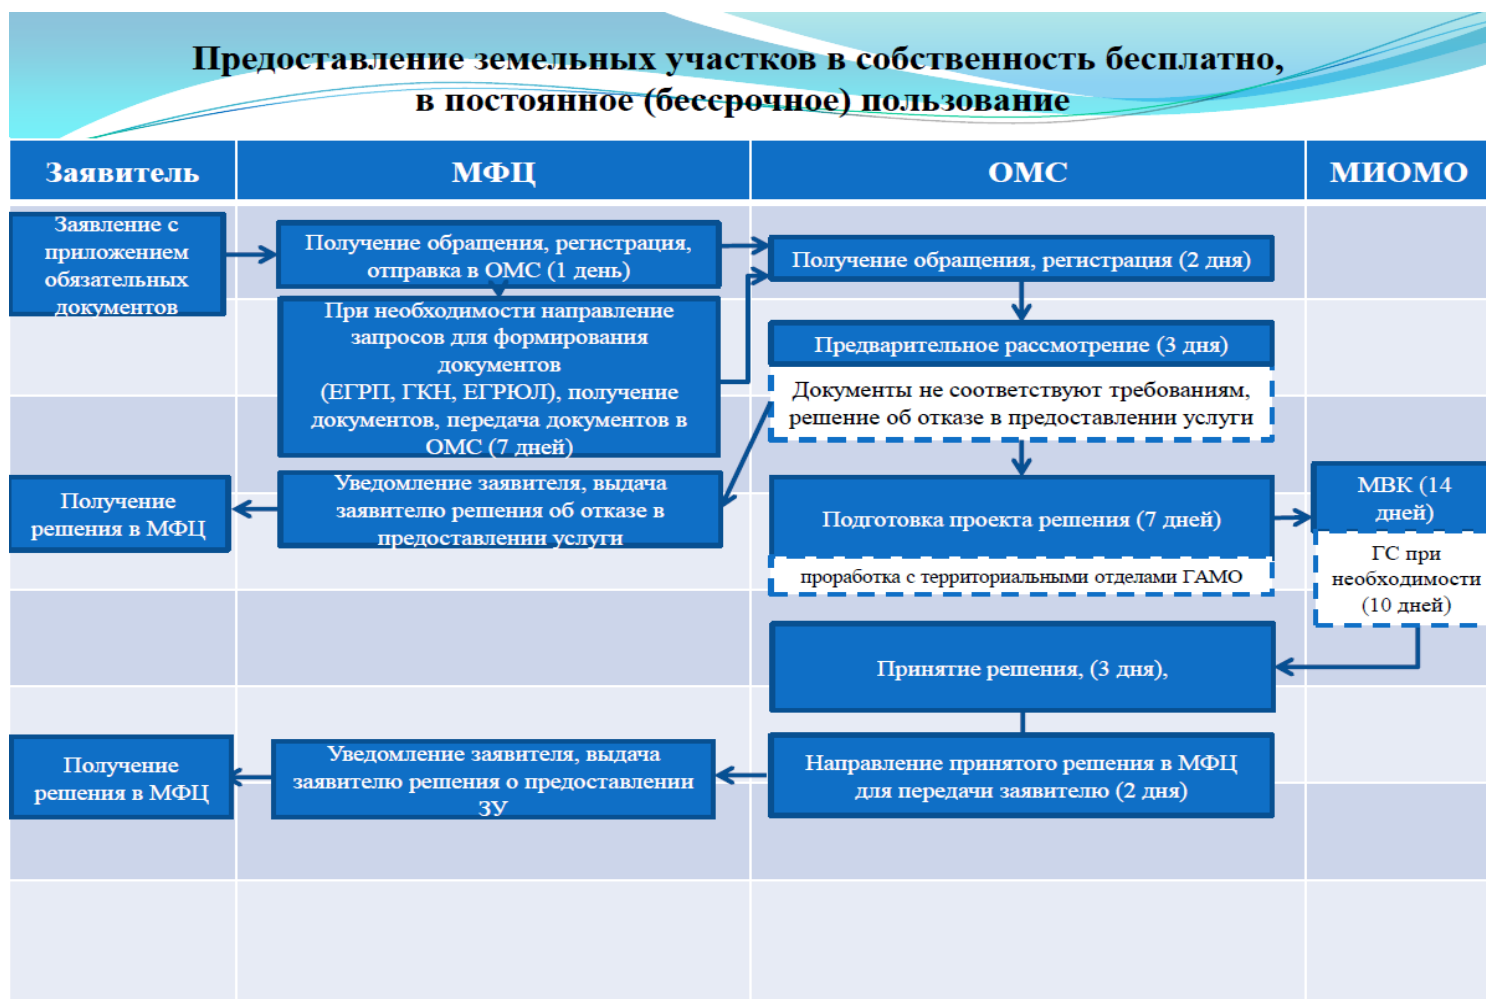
Предоставление земельных участков в собственность бесплатно, в постоянное (бессрочное) пользование

| Заявитель | МФЦ | ОМС | МИОМО |
|---|---|---|---|

Заявление с приложением обязательных документов

Получение обращения, регистрация, отправка в ОМС (1 день)

При необходимости направление запросов для формирования документов (ЕГРП, ГКН, ЕГРЮЛ), получение документов, передача документов в ОМС (7 дней)

Получение обращения, регистрация (2 дня)

Предварительное рассмотрение (3 дня)

Документы не соответствуют требованиям, решение об отказе в предоставлении услуги

Получение решения в МФЦ

Уведомление заявителя, выдача заявителю решения об отказе в предоставлении услуги

Подготовка проекта решения (7 дней)

проработка с территориальными отделами ГАМО

МВК (14 дней)

ГС при необходимости (10 дней)

Принятие решения, (3 дня),

Получение решения в МФЦ

Уведомление заявителя, выдача заявителю решения о предоставлении ЗУ

Направление принятого решения в МФЦ для передачи заявителю (2 дня)